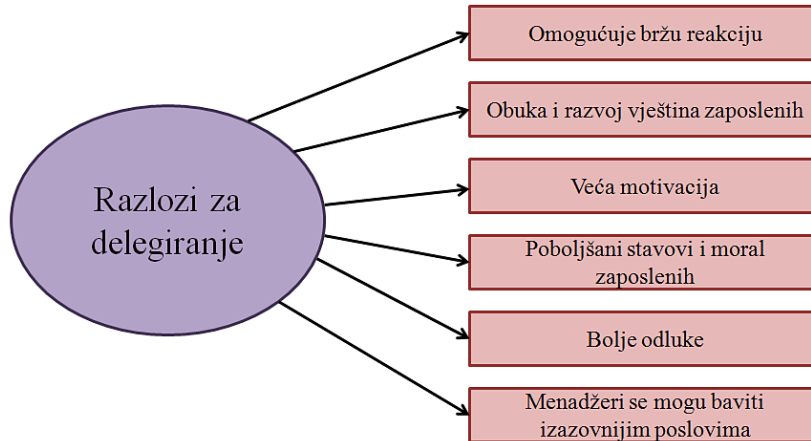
Razlozi za delegiranje

Omogućuje bržu reakciju

Obuka i razvoj vještina zaposlenih

Veća motivacija

Poboljšani stavovi i moral zaposlenih

Bolje odluke

Menadžeri se mogu baviti izazovnijim poslovima